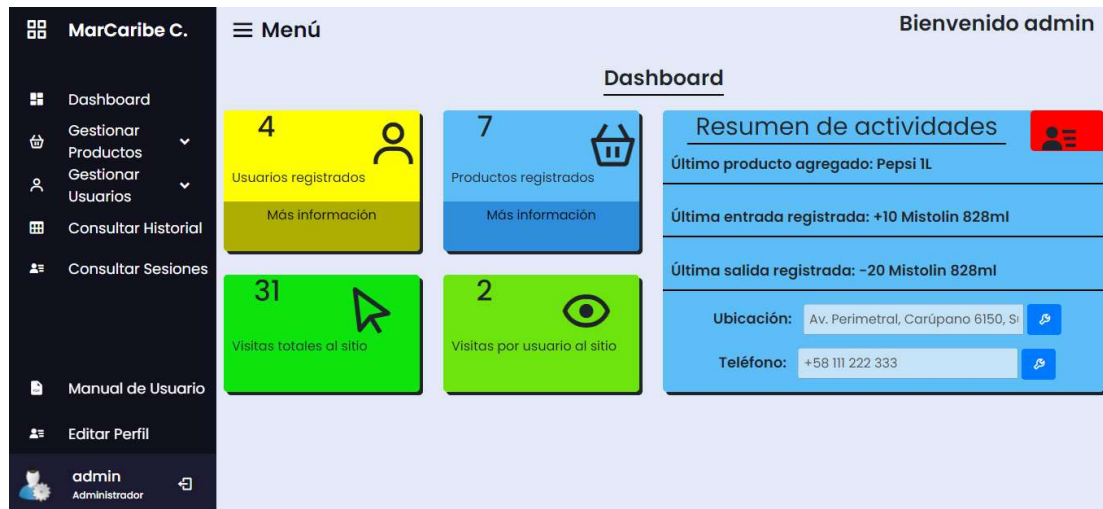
MarCaribe C.

Dashboard

Gestionar Productos

Gestionar Usuarios

Consultar Historial

Consultar Sesiones

Manual de Usuario

Editar Perfil

admin
Administrador

≡ Menú

Bienvenido admin

Dashboard

4
Usuarios registrados
Más información

7
Productos registrados
Más información

31
Visitas totales al sitio

2
Visitas por usuario al sitio

Resumen de actividades

Último producto agregado: Pepsi 1L

Última entrada registrada: +10 Mistolin 828ml

Última salida registrada: -20 Mistolin 828ml

Ubicación: Av. Perimetral, Carúpano 6150, S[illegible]

Teléfono: +58 111 222 333